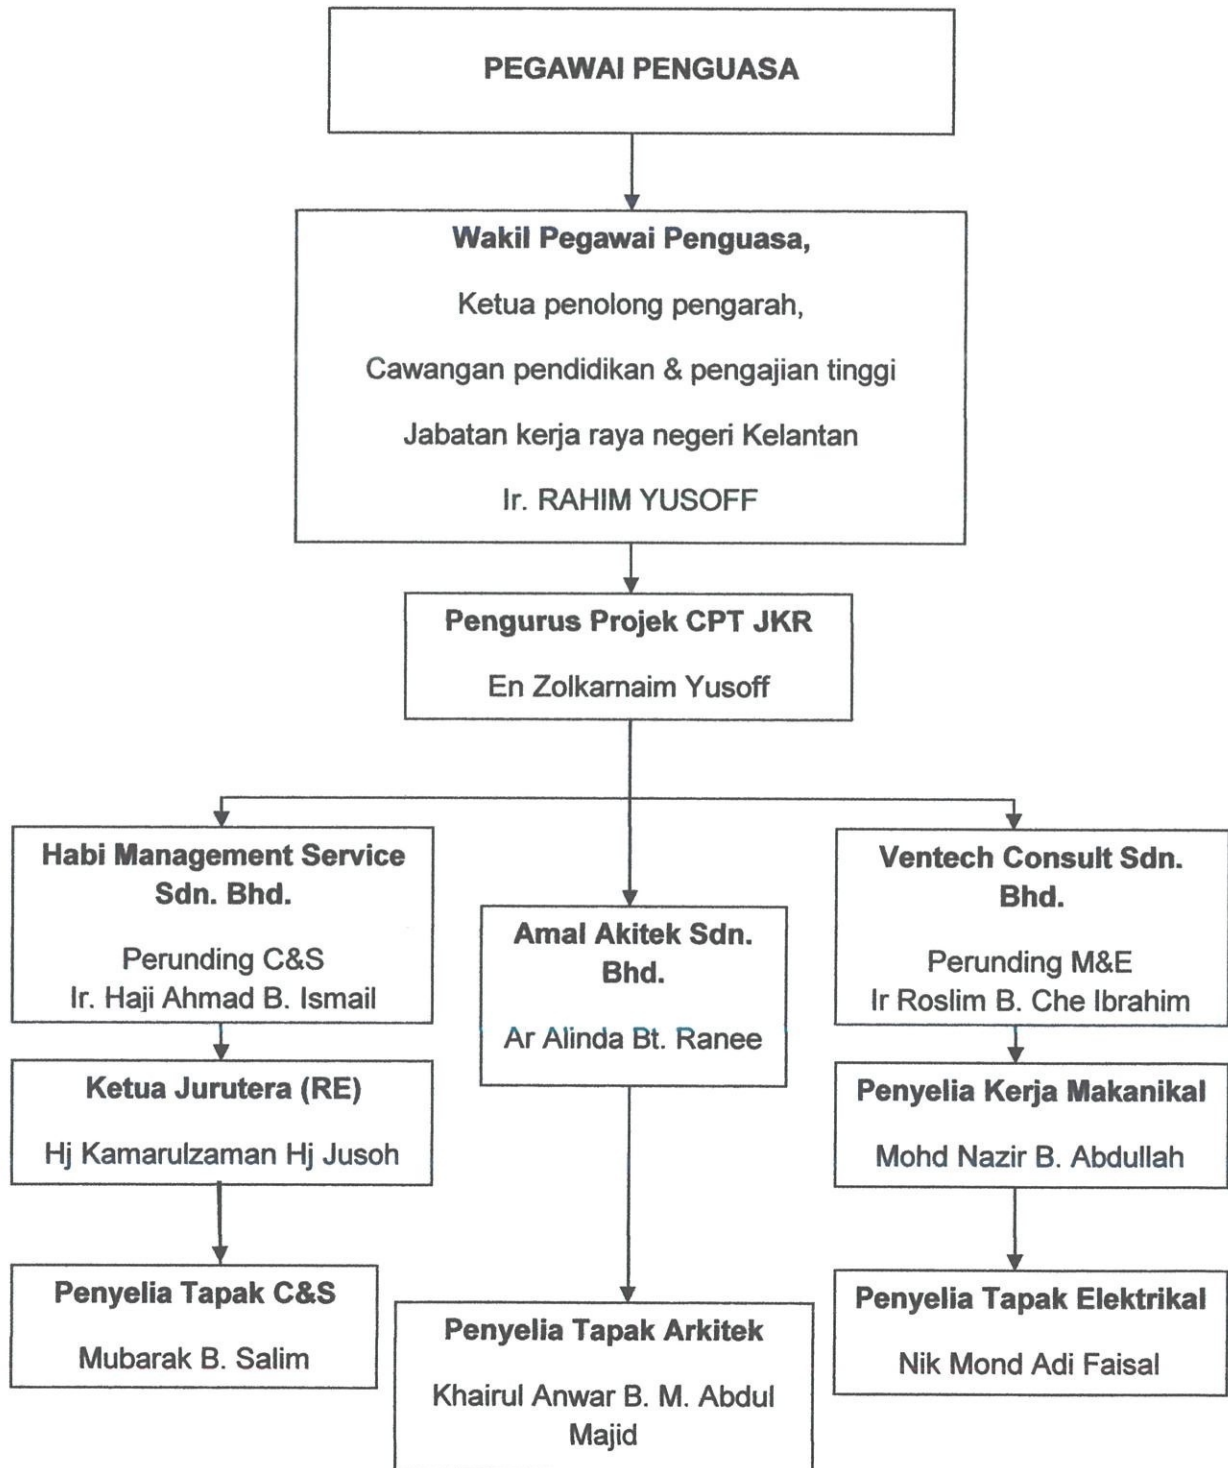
PEGAWAI PENGUASA

Wakil Pegawai Penguasa,

Ketua penolong pengarah,

Cawangan pendidikan & pengajian tinggi

Jabatan kerja raya negeri Kelantan

Ir. RAHIM YUSOFF

Pengurus Projek CPT JKR

En Zolkarnaim Yusoff

Habi Management Service Sdn. Bhd.

Perunding C&S
Ir. Haji Ahmad B. Ismail

Ketua Jurutera (RE)

Hj Kamarulzaman Hj Jusoh

Penyelia Tapak C&S

Mubarak B. Salim

Amal Akitek Sdn. Bhd.

Ar Alinda Bt. Ranee

Penyelia Tapak Arkitek

Khairul Anwar B. M. Abdul Majid

Ventech Consult Sdn. Bhd.

Perunding M&E
Ir Roslim B. Che Ibrahim

Penyelia Kerja Makanikal

Mohd Nazir B. Abdullah

Penyelia Tapak Elektrikal

Nik Mond Adi Faisal